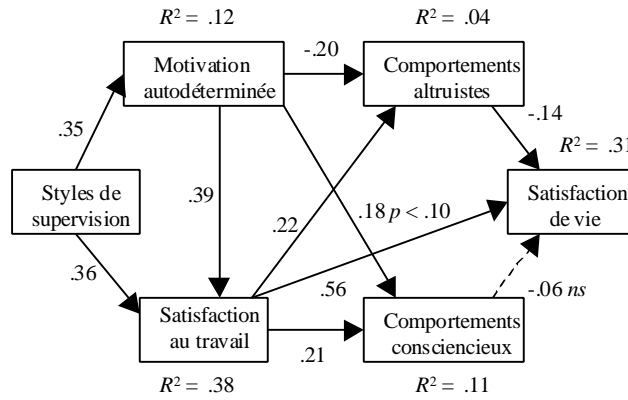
$R^2 = .12$

$R^2 = .04$

Motivation autodéterminée

-.20

Comportements altruistes

-.14

$R^2 = .3$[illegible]

.35

Styles de supervision

.39

.22

.18 $p < .10$

Satisfaction de vie

.36

.56

-.06 *ns*

Satisfaction au travail

Comportements consciencieux

.21

$R^2 = .38$

$R^2 = .11$